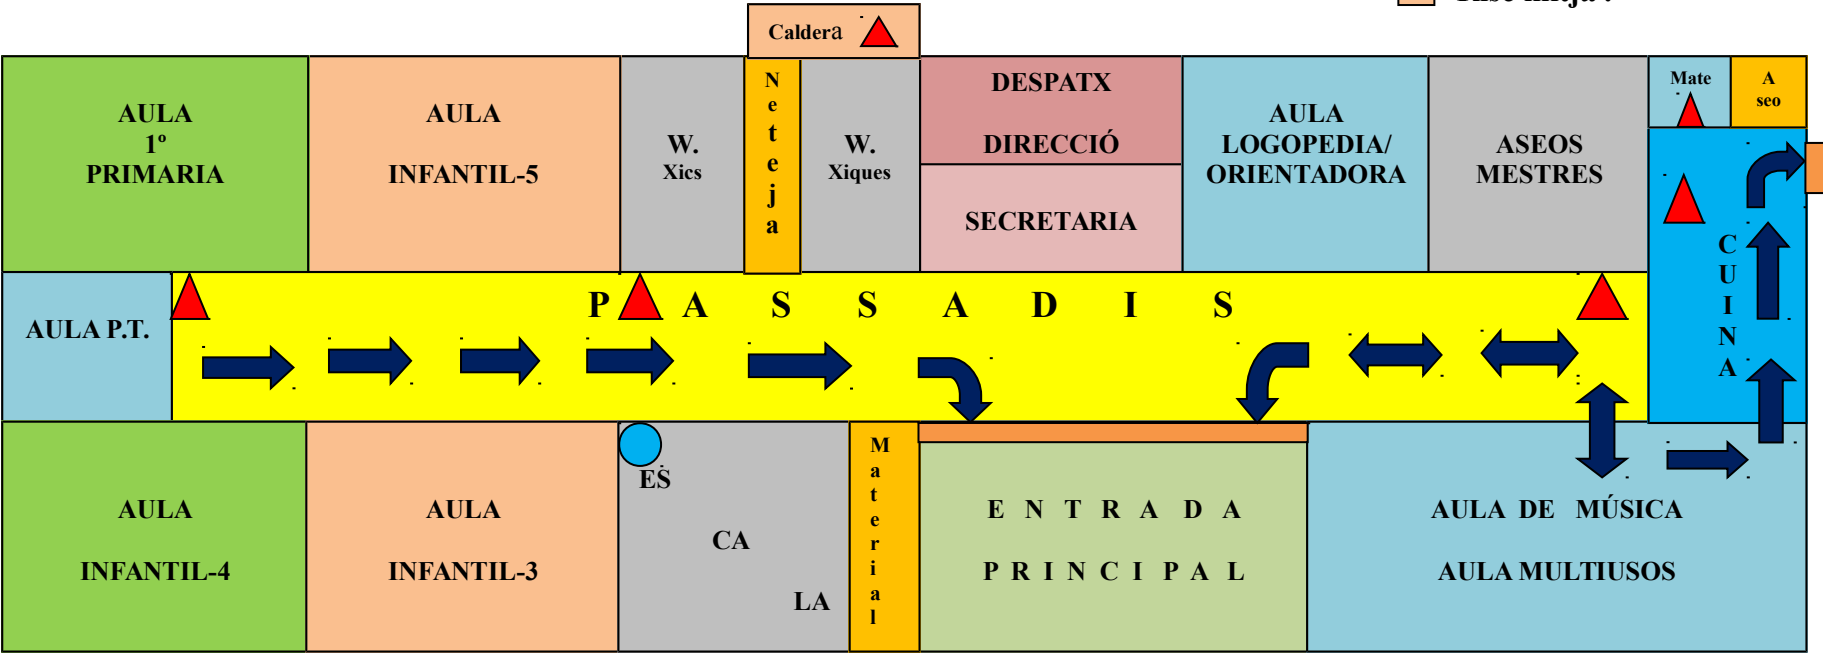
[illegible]

Caldera

AULA
1º
PRIMARIA

AULA
INFANTIL-5

W.
Xics

N
e
t
e
j
a

W.
Xiques

DESPATX
DIRECCIÓ

SECRETARIA

AULA
LOGOPEDIA/
ORIENTADORA

ASEOS
MESTRES

Mate

A
seo

AULA P.T.

P A S S A D I S

C
U
I
N
A

ES

CA

LA

M
a
t
e
r
i
a
l

E N T R A D A
P R I N C I P A L

AULA AULA DE MÚSICA
AULA MULTIUSOS

AULA
INFANTIL-4

AULA
INFANTIL-3